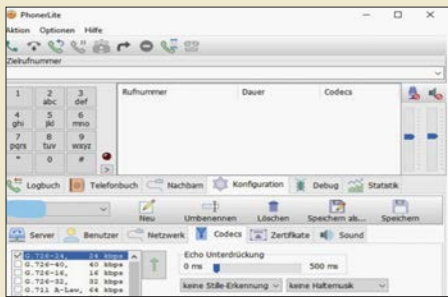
PhonerLite
Aktion Optionen Hilfe
Zielrufnummer

| 1 | 2 abc | 3 def |
|---|---|---|
| 4 ghi | 5 jkl | 6 mno |
| 7 pqrs | 8 tuv | 9 wxyz |
| * | 0 | # |

Rufnummer Dauer Codecs

Logbuch Telefonbuch Nachbarn Konfiguration Debug Statistik

Neu Umbenennen Löschen Speichern als... Speichern

Server Benutzer Netzwerk Codecs Zertifikate Sound

G.726-24, 24 kbps
G.726-40, 40 kbps
G.726-16, 16 kbps
G.726-32, 32 kbps
G.711 A-Law, 64 kbps

Echo Unterdrückung
0 ms 500 ms
keine Stille-Erkennung keine Haltemusik